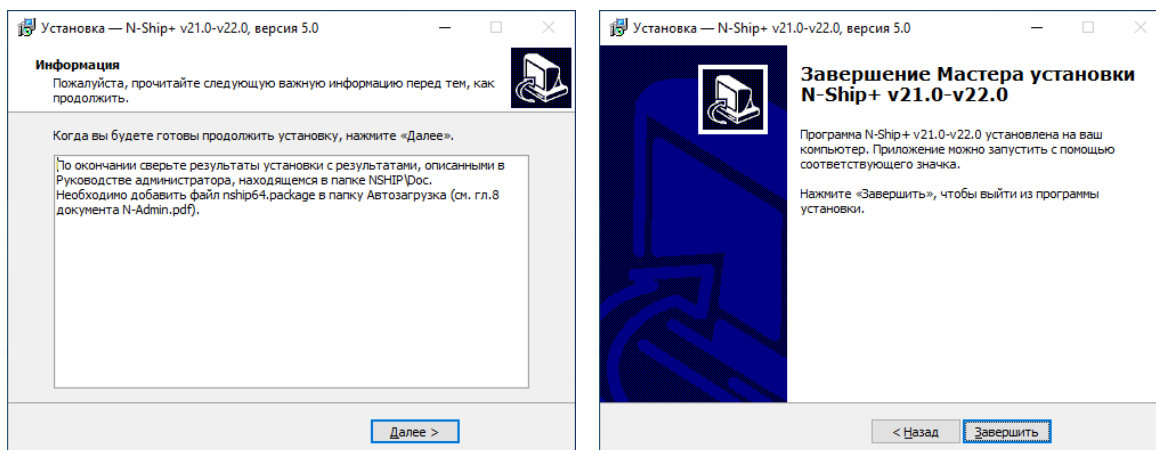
Установка — N-Ship+ v21.0-v22.0, версия 5.0

Информация
Пожалуйста, прочитайте следующую важную информацию перед тем, как продолжить.

Когда вы будете готовы продолжить установку, нажмите «Далее».

По окончании сверьте результаты установки с результатами, описанными в Руководстве администратора, находящемся в папке NSHIP\Doc.
Необходимо добавить файл nship64.package в папку Автозагрузка (см. гл.8 документа N-Admin.pdf).

Далее >

Установка — N-Ship+ v21.0-v22.0, версия 5.0

Завершение Мастера установки N-Ship+ v21.0-v22.0

Программа N-Ship+ v21.0-v22.0 установлена на ваш компьютер. Приложение можно запустить с помощью соответствующего значка.

Нажмите «Завершить», чтобы выйти из программы установки.

< Назад

Завершить